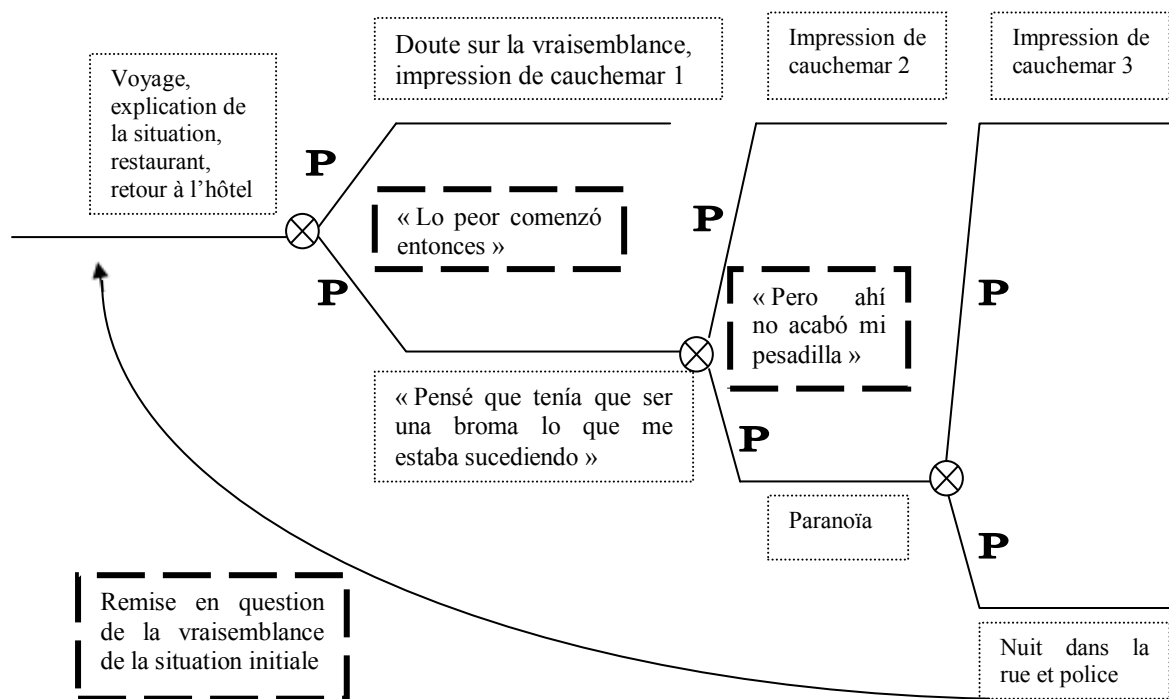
Doute sur la vraisemblance, impression de cauchemar 1

Impression de cauchemar 2

Impression de cauchemar 3

Voyage, explication de la situation, restaurant, retour à l'hôtel

P

« Lo peor comenzó entonces »

P

P

« Pero ahí no acabó mi pesadilla »

P

« Pensé que tenía que ser una broma lo que me estaba sucediendo »

P

Paranoïa

P

Remise en question de la vraisemblance de la situation initiale

Nuit dans la rue et police